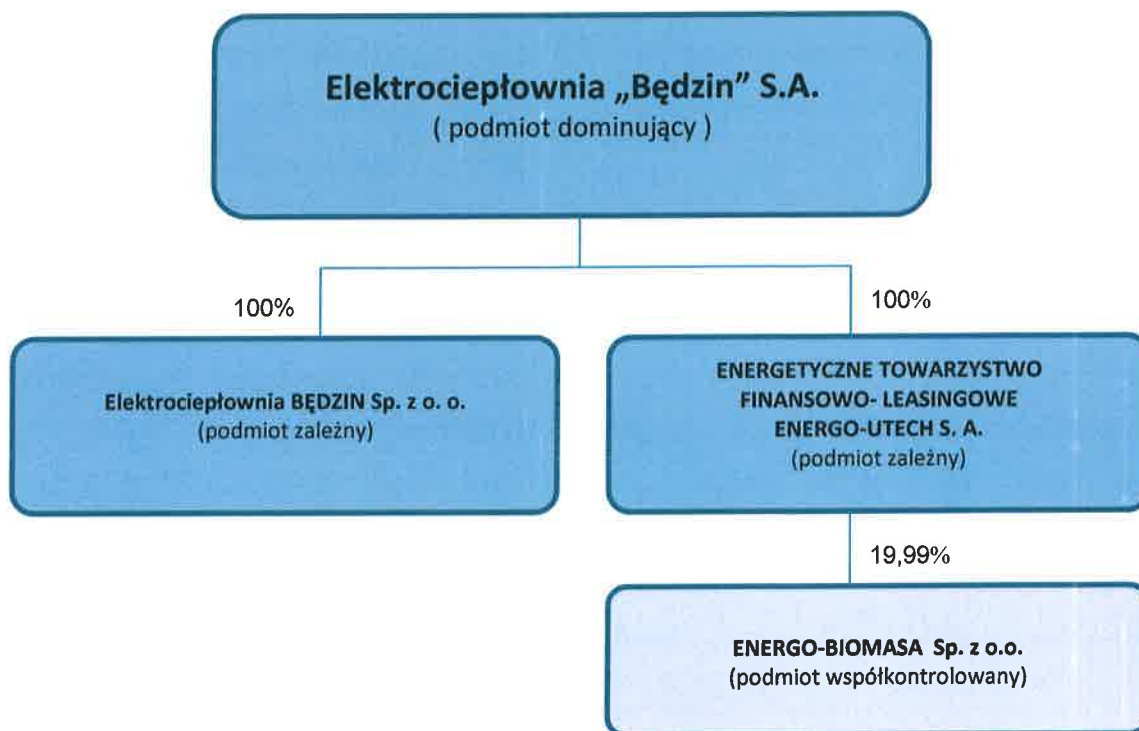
Elektrociepłownia „Będzin" S.A.
( podmiot dominujący )

100%

100%

Elektrociepłownia BĘDZIN Sp. z o. o.
(podmiot zależny)

ENERGETYCZNE TOWARZYSTWO FINANSOWO- LEASINGOWE ENERGO-UTECH S. A.
(podmiot zależny)

19,99%

ENERGO-BIOMASA Sp. z o.o.
(podmiot współkontrolowany)